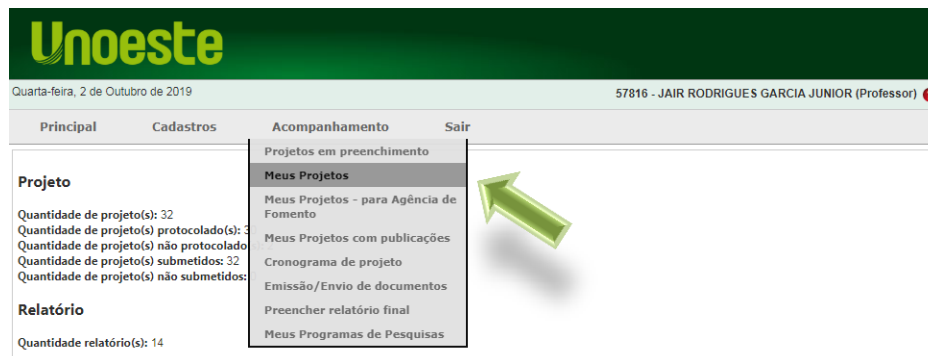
Unoeste

Quarta-feira, 2 de Outubro de 2019

57816 - JAIR RODRIGUES GARCIA JUNIOR (Professor)

Principal Cadastros Acompanhamento Sair

Projetos em preenchimento
Meus Projetos
Meus Projetos - para Agência de Fomento
Meus Projetos com publicações
Cronograma de projeto
Emissão/Envio de documentos
Preencher relatório final
Meus Programas de Pesquisas

Projeto

Quantidade de projeto(s): 32
Quantidade de projeto(s) protocolado(s): 3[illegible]
Quantidade de projeto(s) não protocolado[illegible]
Quantidade de projeto(s) submetidos: 32
Quantidade de projeto(s) não submetidos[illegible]

Relatório

Quantidade relatório(s): 14